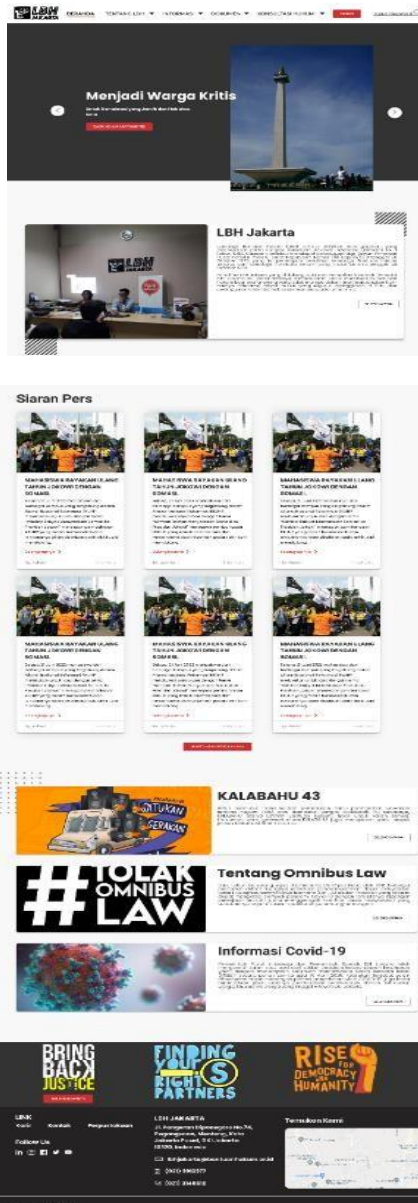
LBH JAKARTA

BERANDA TENTANG LBH INFOGRAFIS DOKUMEN KONSULTASI HUKUM

Menjadi Warga Kritis

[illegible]

LBH Jakarta

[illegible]

Siaran Pers

MAHASISWA BAYAKAN ULANG TAHUN JOKOWI DENGAN SOMASI

MAHASISWA BAYAKAN ULANG TAHUN JOKOWI DENGAN SOMASI

MAHASISWA BAYAKAN ULANG TAHUN JOKOWI DENGAN SOMASI

MAHASISWA BAYAKAN ULANG TAHUN JOKOWI DENGAN SOMASI

MAHASISWA BAYAKAN ULANG TAHUN JOKOWI DENGAN SOMASI

MAHASISWA BAYAKAN ULANG TAHUN JOKOWI DENGAN SOMASI

SATUKAN GERAKAN

KALABAHU 43

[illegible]

#TOLAK OMNIBUS LAW

Tentang Omnibus Law

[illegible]

Informasi Covid-19

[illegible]

BRING BACK JUSTICE

FINDING THE RIGHT PARTNERS

RISE FOR DEMOCRACY & HUMANITY

LINK

Follow Us

LBH JAKARTA

Temukan Kami